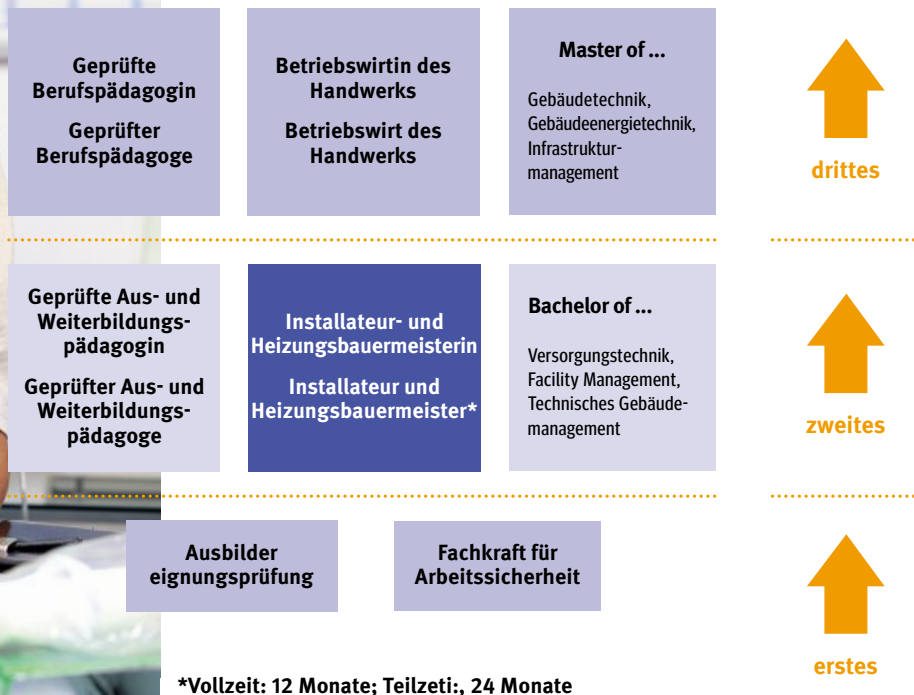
Geprüfte Berufspädagogin

Geprüfter Berufspädagoge

Betriebswirtin des Handwerks

Betriebswirt des Handwerks

Master of ...

Gebäudetechnik, Gebäudeenergietechnik, Infrastrukturmanagement

drittes

Geprüfte Aus- und Weiterbildungspädagogin

Geprüfter Aus- und Weiterbildungspädagoge

Installateur- und Heizungsbauermeisterin

Installateur und Heizungsbauermeister*

Bachelor of ...

Versorgungstechnik, Facility Management, Technisches Gebäudemanagement

zweites

Ausbilder eignungsprüfung

Fachkraft für Arbeitssicherheit

erstes

*Vollzeit: 12 Monate; Teilzeti:, 24 Monate